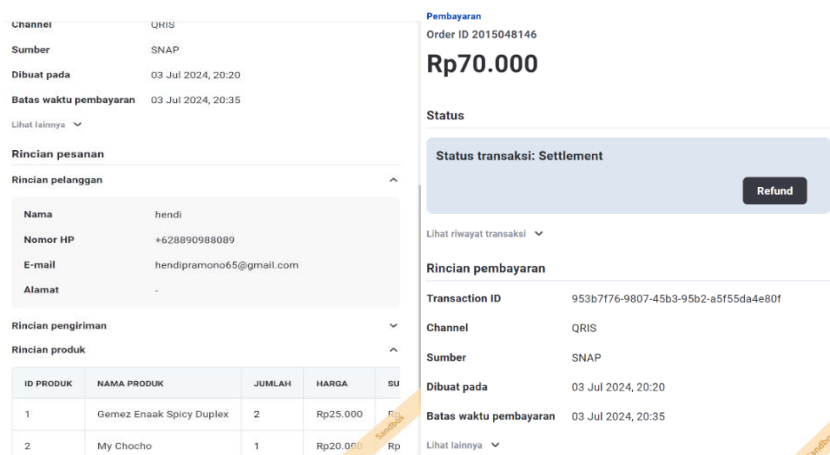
Channel QRIS

Sumber SNAP

Dibuat pada 03 Jul 2024, 20:20

Batas waktu pembayaran 03 Jul 2024, 20:35

Lihat lainnya

Rincian pesanan

Rincian pelanggan

Nama hendi

Nomor HP +628890988089

E-mail hendipramono65@gmail.com

Alamat -

Rincian pengiriman

Rincian produk

| ID PRODUK | NAMA PRODUK | JUMLAH | HARGA | SU |
|---|---|---|---|---|
| 1 | Gemez Enaak Spicy Duplex | 2 | Rp25.000 | R |
| 2 | My Chocho | 1 | Rp20.000 | Rp |

Sandbox

Pembayaran

Order ID 2015048146

Rp70.000

Status

Status transaksi: Settlement

Refund

Lihat riwayat transaksi

Rincian pembayaran

Transaction ID 953b7f76-9807-45b3-95b2-a5f55da4e80f

Channel QRIS

Sumber SNAP

Dibuat pada 03 Jul 2024, 20:20

Batas waktu pembayaran 03 Jul 2024, 20:35

Lihat lainnya

Sandbox